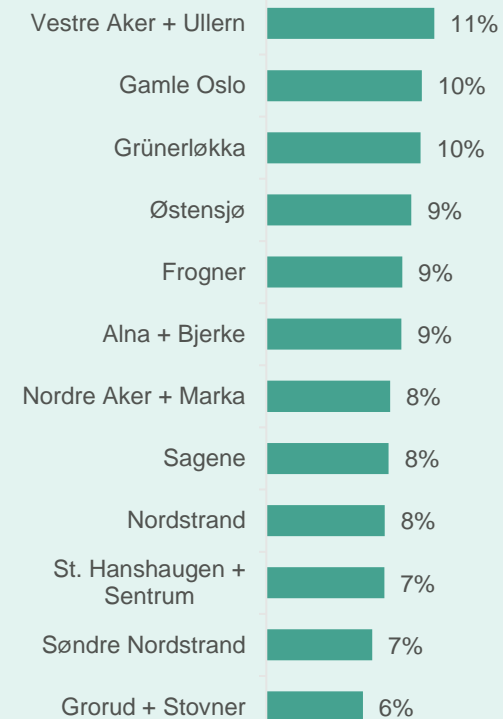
| | |
|---|---|
| Vestre Aker + Ullern | 11% |
| Gamle Oslo | 10% |
| Grünerløkka | 10% |
| Østensjø | 9% |
| Frogner | 9% |
| Alna + Bjerke | 9% |
| Nordre Aker + Marka | 8% |
| Sagene | 8% |
| Nordstrand | 8% |
| St. Hanshaugen + Sentrum | 7% |
| Søndre Nordstrand | 7% |
| Grorud + Stovner | 6% |